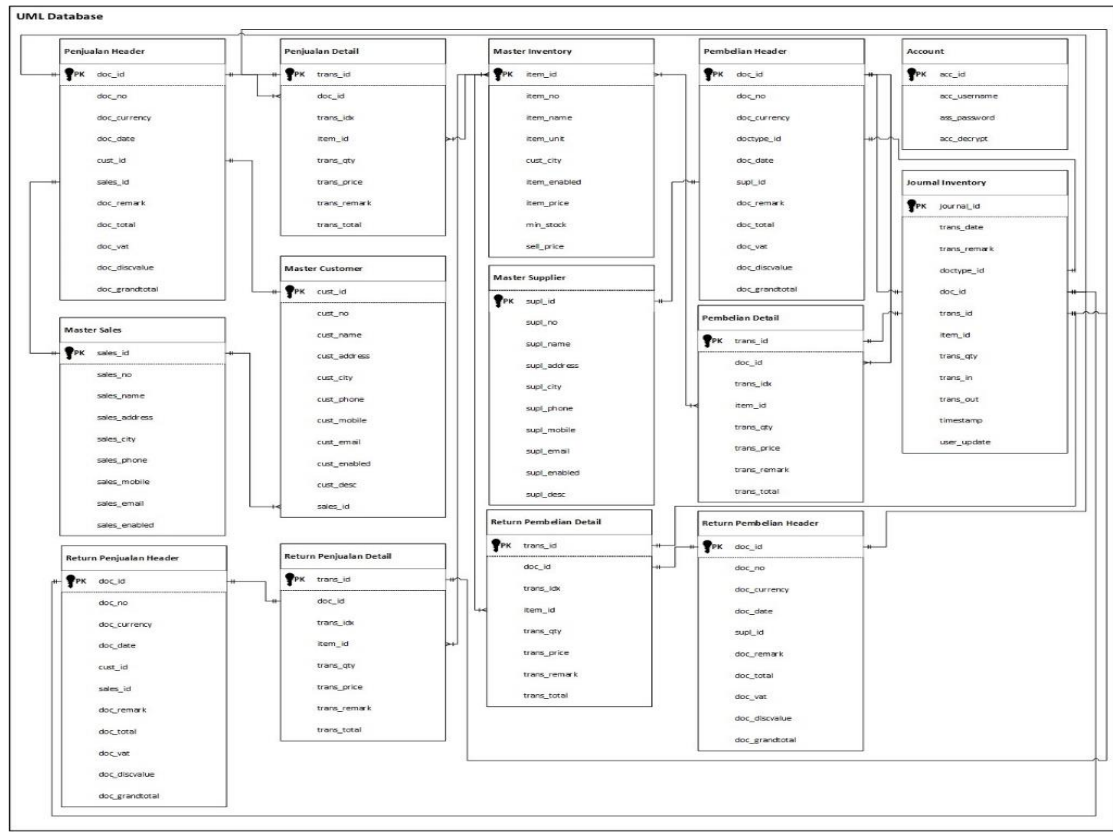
UML Database

Penjualan Header
PK doc_id
doc_no
doc_currency
doc_date
cust_id
sales_id
doc_remark
doc_total
doc_vat
doc_discvalue
doc_grandtotal

Penjualan Detail
PK trans_id
doc_id
trans_idx
item_id
trans_qty
trans_price
trans_remark
trans_total

Master Inventory
PK item_id
item_no
item_name
item_unit
cust_city
item_enabled
item_price
min_stock
sell_price

Pembelian Header
PK doc_id
doc_no
doc_currency
doctype_id
doc_date
supl_id
doc_remark
doc_total
doc_vat
doc_discvalue
doc_grandtotal

Account
PK acc_id
acc_username
ass_password
acc_decrypt

Journal Inventory
PK journal_id
trans_date
trans_remark
doctype_id
doc_id
trans_id
item_id
trans_qty
trans_in
trans_out
timestamp
user_update

Master Customer
PK cust_id
cust_no
cust_name
cust_address
cust_city
cust_phone
cust_mobile
cust_email
cust_enabled
cust_desc
sales_id

Master Supplier
PK supl_id
supl_no
supl_name
supl_address
supl_city
supl_phone
supl_mobile
supl_email
supl_enabled
supl_desc

Pembelian Detail
PK trans_id
doc_id
trans_idx
item_id
trans_qty
trans_price
trans_remark
trans_total

Master Sales
PK sales_id
sales_no
sales_name
sales_address
sales_city
sales_phone
sales_mobile
sales_email
sales_enabled

Return Penjualan Header
PK doc_id
doc_no
doc_currency
doc_date
cust_id
sales_id
doc_remark
doc_total
doc_vat
doc_discvalue
doc_grandtotal

Return Penjualan Detail
PK trans_id
doc_id
trans_idx
item_id
trans_qty
trans_price
trans_remark
trans_total

Return Pembelian Detail
PK trans_id
doc_id
trans_idx
item_id
trans_qty
trans_price
trans_remark
trans_total

Return Pembelian Header
PK doc_id
doc_no
doc_currency
doc_date
supl_id
doc_remark
doc_total
doc_vat
doc_discvalue
doc_grandtotal